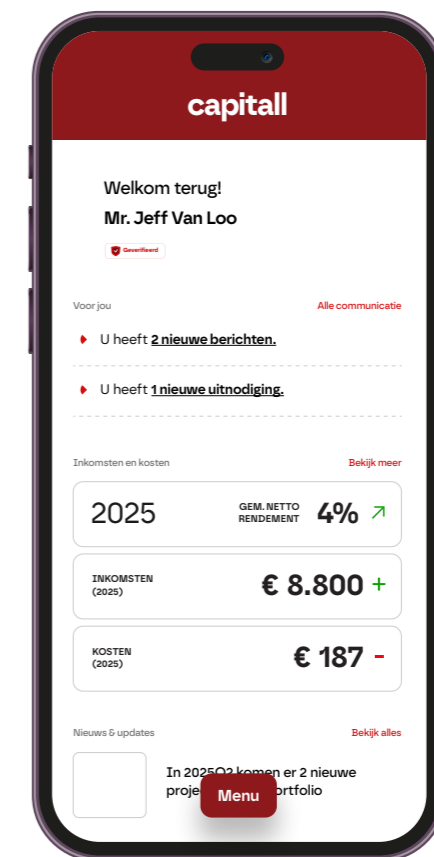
capitall

Welkom terug!
Mr. Jeff Van Loo

Geverifieerd

Voor jou
Alle communicatie

U heeft 2 nieuwe berichten.

U heeft 1 nieuwe uitnodiging.

Inkomsten en kosten
Bekijk meer

2025
GEM. NETTO RENDEMENT
4%

INKOMSTEN (2025)
€ 8.800 +

KOSTEN (2025)
€ 187 -

Nieuws & updates
Bekijk alles

In 2025Q2 komen er 2 nieuwe proje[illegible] portfolio

Menu